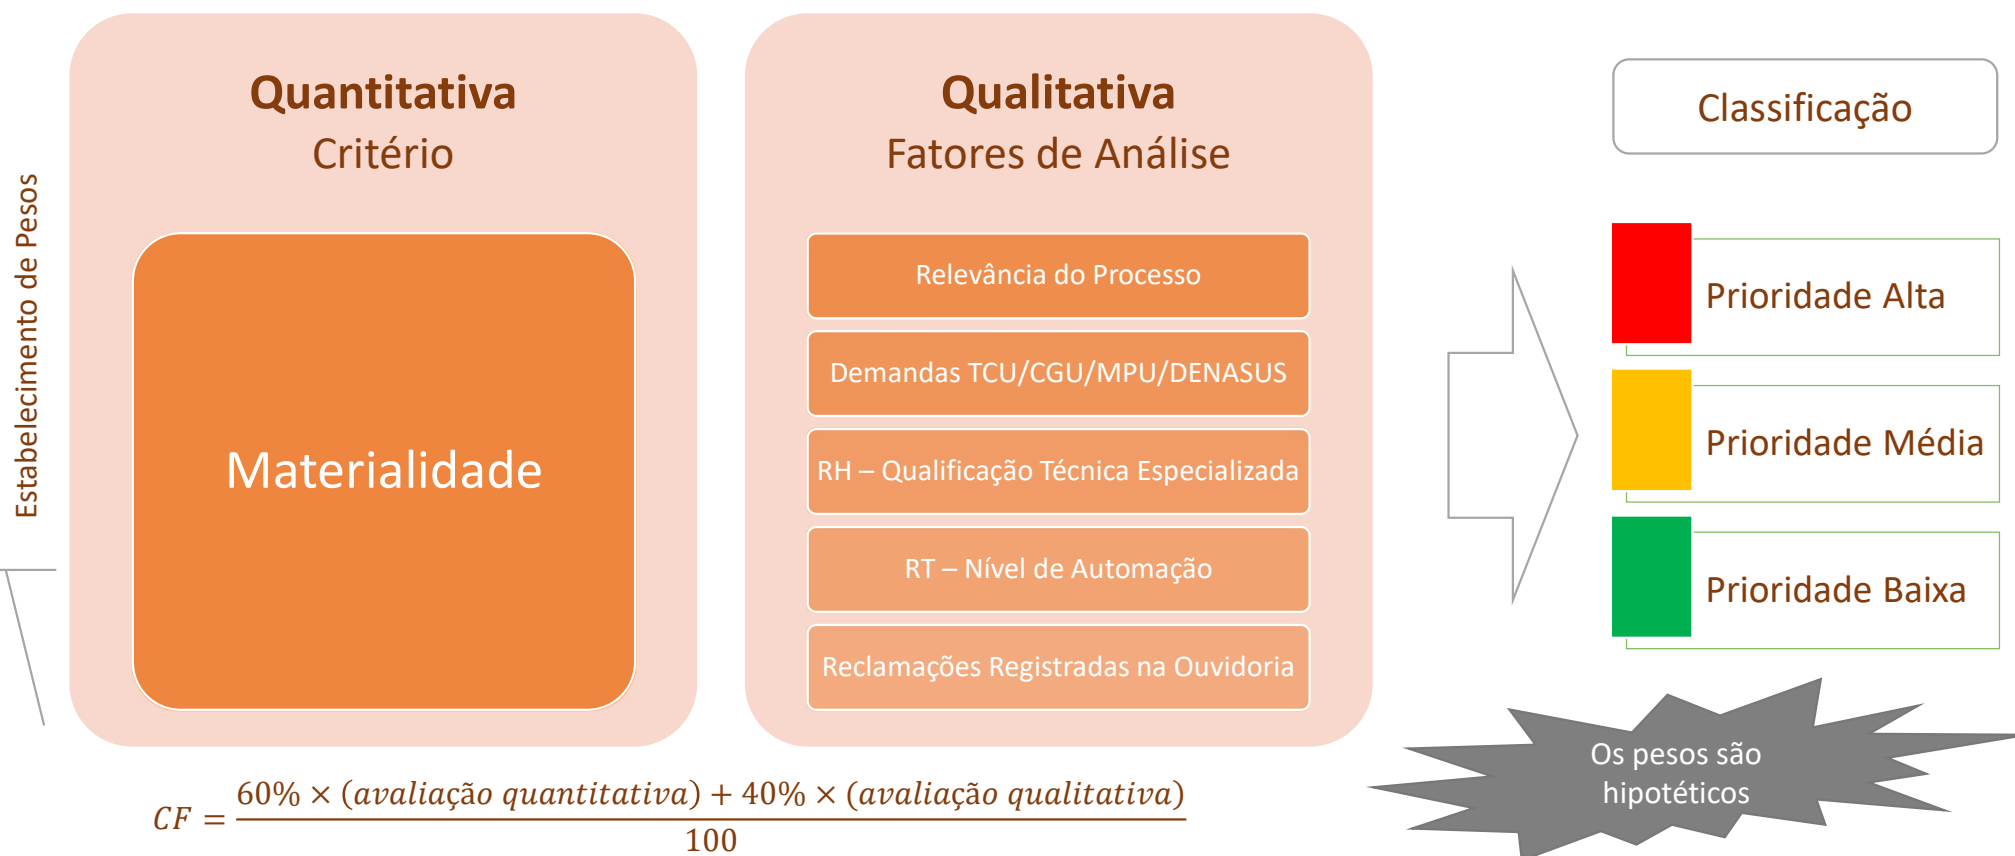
Estabelecimento de Pesos

Quantitativa
Critério

Materialidade

Qualitativa
Fatores de Análise

Relevância do Processo

Demandas TCU/CGU/MPU/DENASUS

RH – Qualificação Técnica Especializada

RT – Nível de Automação

Reclamações Registradas na Ouvidoria

Classificação

Prioridade Alta

Prioridade Média

Prioridade Baixa

Os pesos são hipotéticos

$CF = \frac{60\% \times (avaliação\ quantitativa) + 40\% \times (avaliação\ qualitativa)}{100}$